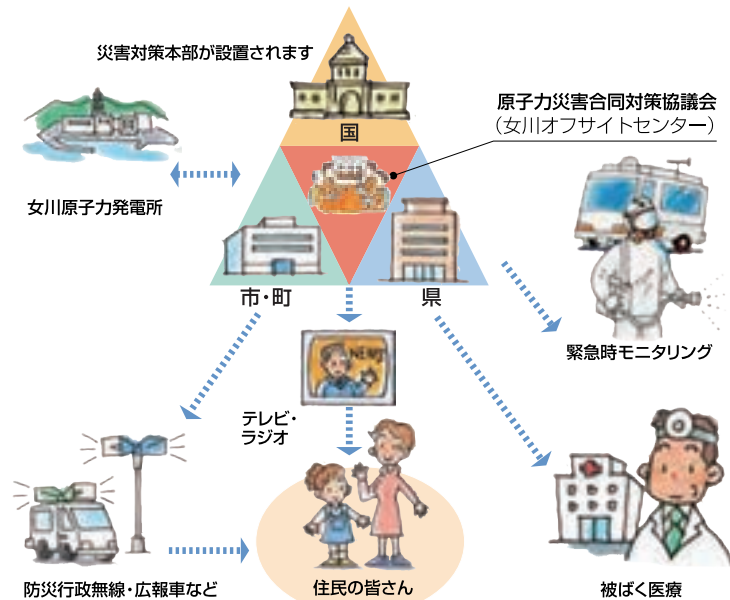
災害対策本部が設置されます

国

原子力災害合同対策協議会
（女川オフサイトセンター）

女川原子力発電所

市・町

県

NEWS

テレビ・
ラジオ

緊急時モニタリング

住民の皆さん

防災行政無線・広報車など

被ばく医療